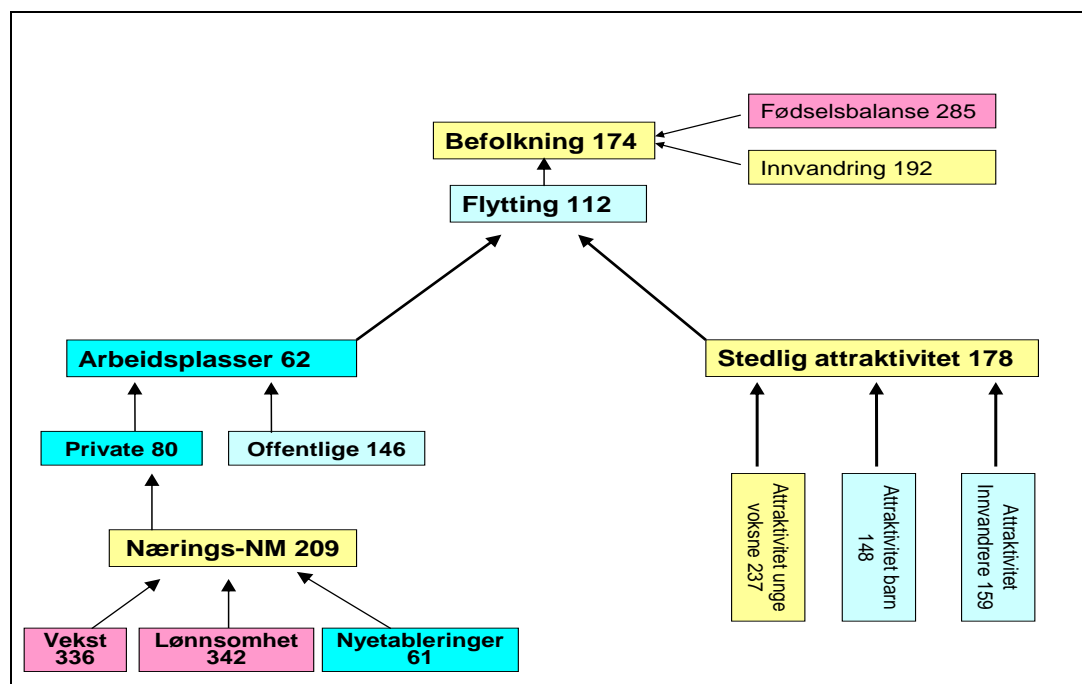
Fødselsbalanse 285

Befolkning 174

Innvandring 192

Flytting 112

Arbeidsplasser 62

Stedlig attraktivitet 178

Private 80

Offentlige 146

Nærings-NM 209

Vekst 336

Lønnsomhet 342

Nyetableringer 61

Attraktivitet unge voksne 237

Attraktivitet barn 148

Attraktivitet Innvandrere 159